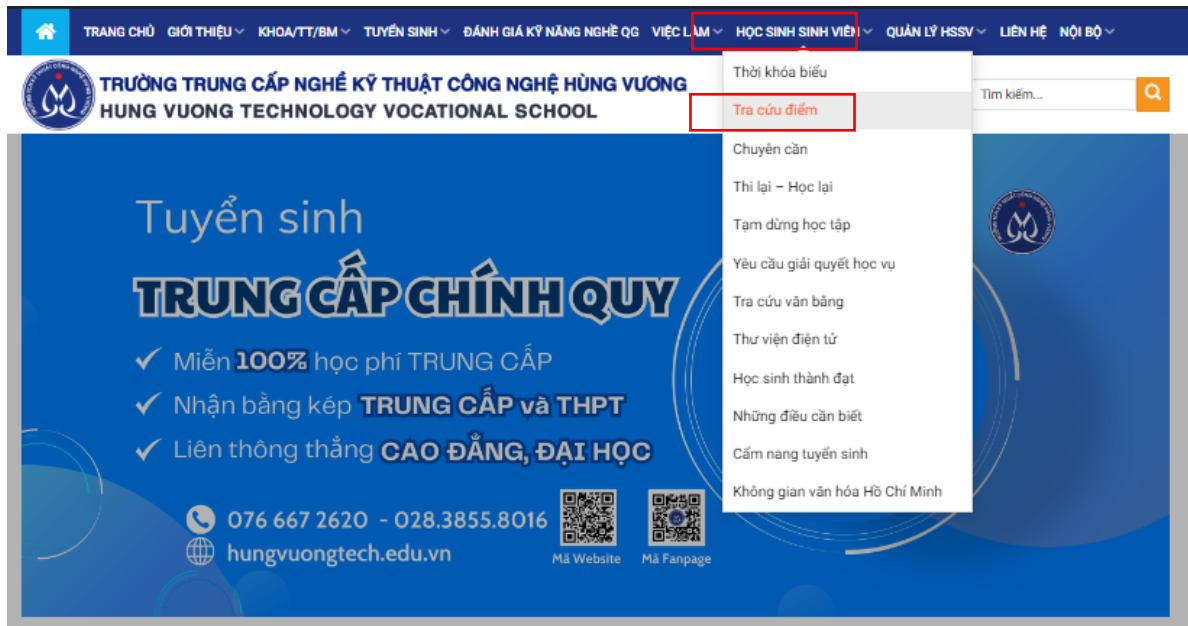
TRANG CHỦ GIỚI THIỆU KHOA/TT/BM TUYỂN SINH ĐÁNH GIÁ KỸ NĂNG NGHỀ QG VIỆC LÀM HỌC SINH SINH VIÊN QUẢN LÝ HSSV LIÊN HỆ NỘI BỘ

TRƯỜNG TRUNG CẤP NGHỀ KỸ THUẬT CÔNG NGHỆ HÙNG VƯƠNG
HUNG VUONG TECHNOLOGY VOCATIONAL SCHOOL

Tìm kiếm...

Thời khóa biểu
Tra cứu điểm
Chuyên cần
Thi lại – Học lại
Tạm dừng học tập
Yêu cầu giải quyết học vụ
Tra cứu văn bằng
Thư viện điện tử
Học sinh thành đạt
Những điều cần biết
Cẩm nang tuyển sinh
Không gian văn hóa Hồ Chí Minh

Tuyển sinh
TRUNG CẤP CHÍNH QUY
✔ Miễn 100% học phí TRUNG CẤP
✔ Nhận bằng kép TRUNG CẤP và THPT
✔ Liên thông thẳng CAO ĐẲNG, ĐẠI HỌC

076 667 2620 - 028.3855.8016
hungvuongtech.edu.vn

Mã Website
Mã Fanpage